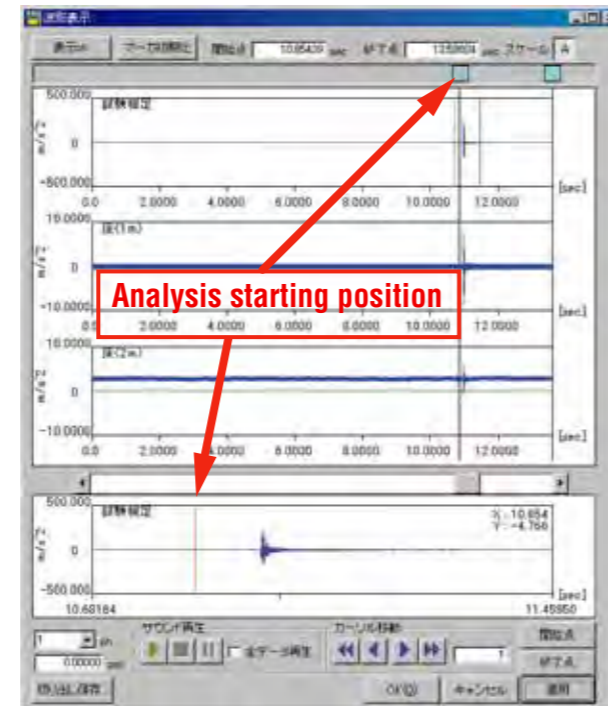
波形表示

表示ch　マーカ位置指定　開始点 10.65409 sec　終了点 13.59604 sec　スケール A

500.000
m/s²
0
-500.000
試験観定
0.0　2.0000　4.0000　6.0000　8.0000　10.0000　12.0000　[sec]

10.0000
床(1m)
m/s²
0
-10.0000
0.0　2.0000　4.0000　6.0000　8.0000　10.0000　12.0000　[sec]

Analysis starting position

10.0000
床(2m)
m/s²
0
-10.0000
0.0　2.0000　4.0000　6.0000　8.0000　10.0000　12.0000　[sec]

500.000
試験観定
X: 10.654
Y: -4.766
m/s²
0
-500.000
[sec]
10.68184　11.45950

1 ch
0.00000 sec
サウンド再生
全データ再生
カーソル移動
1
開始点
終了点
切り出し保存
OK(O)
キャンセル
適用